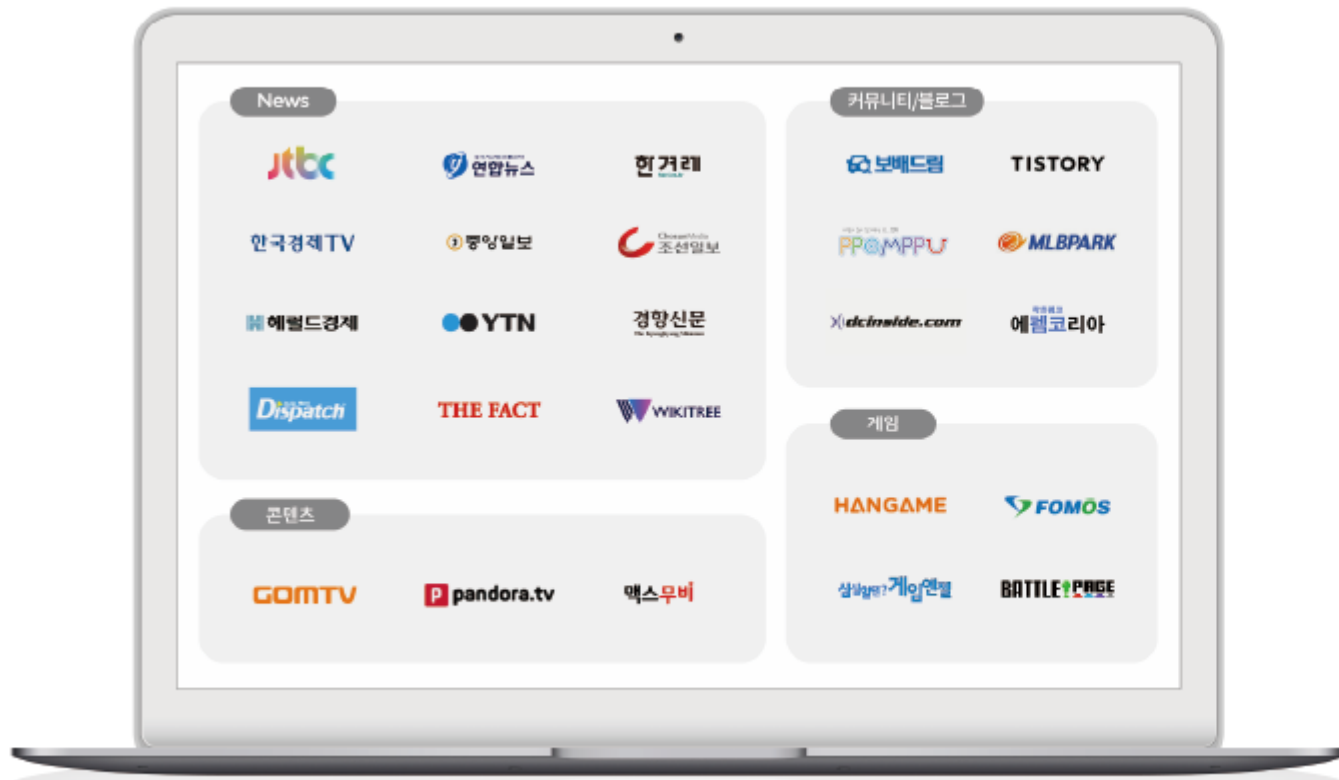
News

jtbc

연합뉴스

한겨레

한국경제TV

중앙일보

조선일보

헤럴드경제

YTN

경향신문

Dispatch

THE FACT

WIKITREE

콘텐츠

GOMTV

pandora.tv

맥스무비

커뮤니티/블로그

보배드림

TISTORY

PPOMPPU

MLBPARK

dcinside.com

에펨코리아

게임

HANGAME

FOMOS

심심할땐? 게임연필

BATTLEPAGE